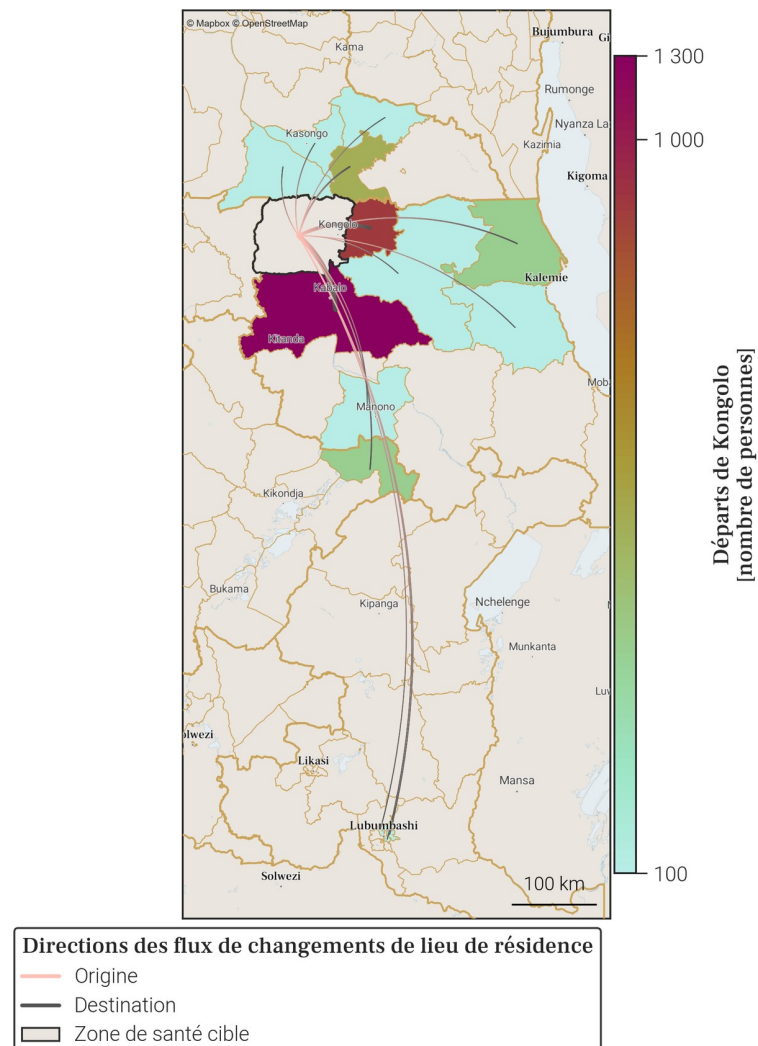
© Mapbox © OpenStreetMap

Kama
Bujumbura
Gi
Rumonge
Kasongo
Nyanza La
Kazimia
Kigoma
Kongolo
Kalemie
Kabalo
Kitanda
Mob
Manono
Kikondja
Bukama
Kipanga
Nchelenge
Munkanta
Lu
olwezi
Likasi
Mansa
Lubumbashi
Solwezi
100 km

1 300
1 000
100

Départs de Kongolo
[nombre de personnes]

Directions des flux de changements de lieu de résidence
Origine
Destination
Zone de santé cible